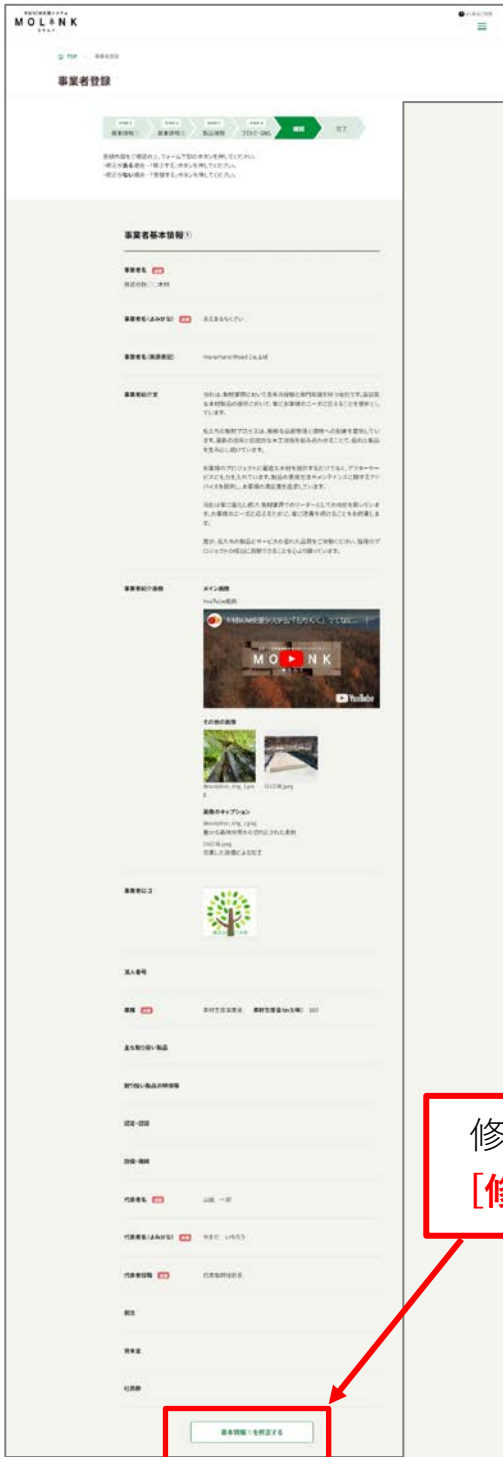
MOLINK

TOP 事業者登録

事業者登録

基本情報1 基本情報2 製品情報 ブログ・SNS 確認 完了

事業者基本情報①

事業者名 必須
株式会社〇〇木材

事業者名（よみがな） 必須 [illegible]

事業者名（英語表記） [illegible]

事業者紹介文

事業者紹介画像
メイン画像
YouTube動画
MOLINK
YouTube
その他の画像
画像のキャプション

事業者ロゴ

法人番号

業種 必須

主な取り扱い製品

取り扱い製品の特徴等

認定・認証

設備・機械

代表者名 必須 山田 一郎

代表者名（よみがな） 必須 やまだ いちろう

代表者役職 必須 代表取締役社長

創立

資本金

社員数

基本情報①を修正する

修
[修